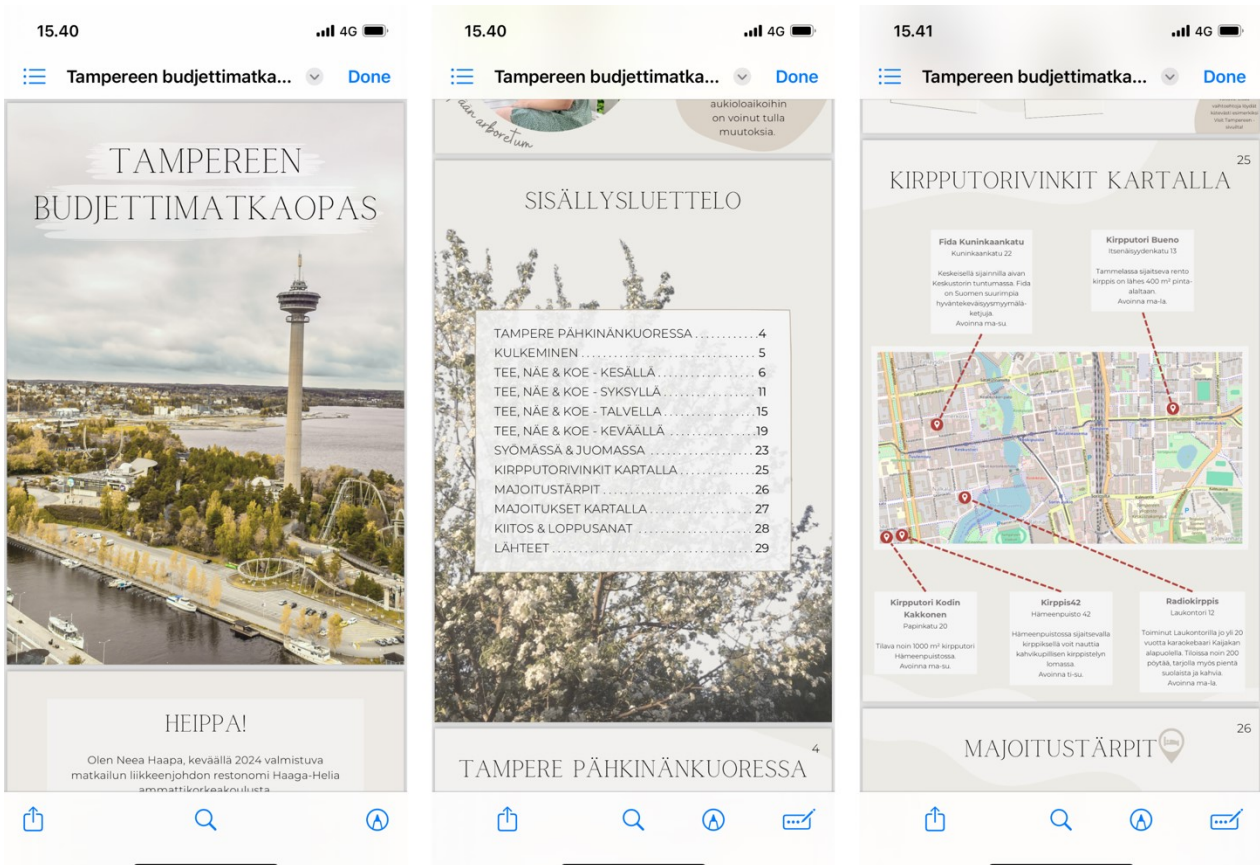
15.40
4G
Tampereen budjettimatka...
Done

TAMPEREEN BUDJETTIMATKAOPAS

HEIPPA!

Olen Neea Haapa, keväällä 2024 valmistuva matkailun liikkeenjohdon restonomi Haaga-Helia ammattikorkeakoulusta

15.40
4G
Tampereen budjettimatka...
Done

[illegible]dan arboretum
aukioloaikoihin on voinut tulla muutoksia.

SISÄLLYSLUETTELO

TAMPERE PÄHKINÄNKUORESSA ..........4
KULKEMINEN ..........5
TEE, NÄE & KOE - KESÄLLÄ ..........6
TEE, NÄE & KOE - SYKSYLLÄ ..........11
TEE, NÄE & KOE - TALVELLA ..........15
TEE, NÄE & KOE - KEVÄÄLLÄ ..........19
SYÖMÄSSÄ & JUOMASSA ..........23
KIRPPUTORIVINKIT KARTALLA ..........25
MAJOITUSTÄRPIT ..........26
MAJOITUKSET KARTALLA ..........27
KIITOS & LOPPUSANAT ..........28
LÄHTEET ..........29

4
TAMPERE PÄHKINÄNKUORESSA

15.41
4G
Tampereen budjettimatka...
Done

25
KIRPPUTORIVINKIT KARTALLA

Fida Kuninkaankatu
Kuninkaankatu 22
Keskeisellä sijainnilla aivan Keskustorin tuntumassa. Fida on Suomen suurimpia hyväntekeväisyysmyymäläketjuja.
Avoinna ma-su.

Kirpputori Bueno
Itsenäisyydenkatu 13
Tammelassa sijaitseva rento kirppis on lähes 400 m² pinta-alaltaan.
Avoinna ma-la.

Kirpputori Kodin Kakkonen
Papinkatu 20
Tilava noin 1000 m² kirpputori Hämeenpuistossa.
Avoinna ma-su.

Kirppis42
Hämeenpuisto 42
Hämeenpuistossa sijaitsevalla kirppiksellä voit nauttia kahvikupillisen kirppistelyn lomassa.
Avoinna ti-su.

Radiokirppis
Laukontori 12
Toiminut Laukontorilla jo yli 20 vuotta karaokebaari Kajakan alapuolella. Tiloissa noin 200 pöytää, tarjolla myös pientä suolaista ja kahvia.
Avoinna ma-la.

26
MAJOITUSTÄRPIT